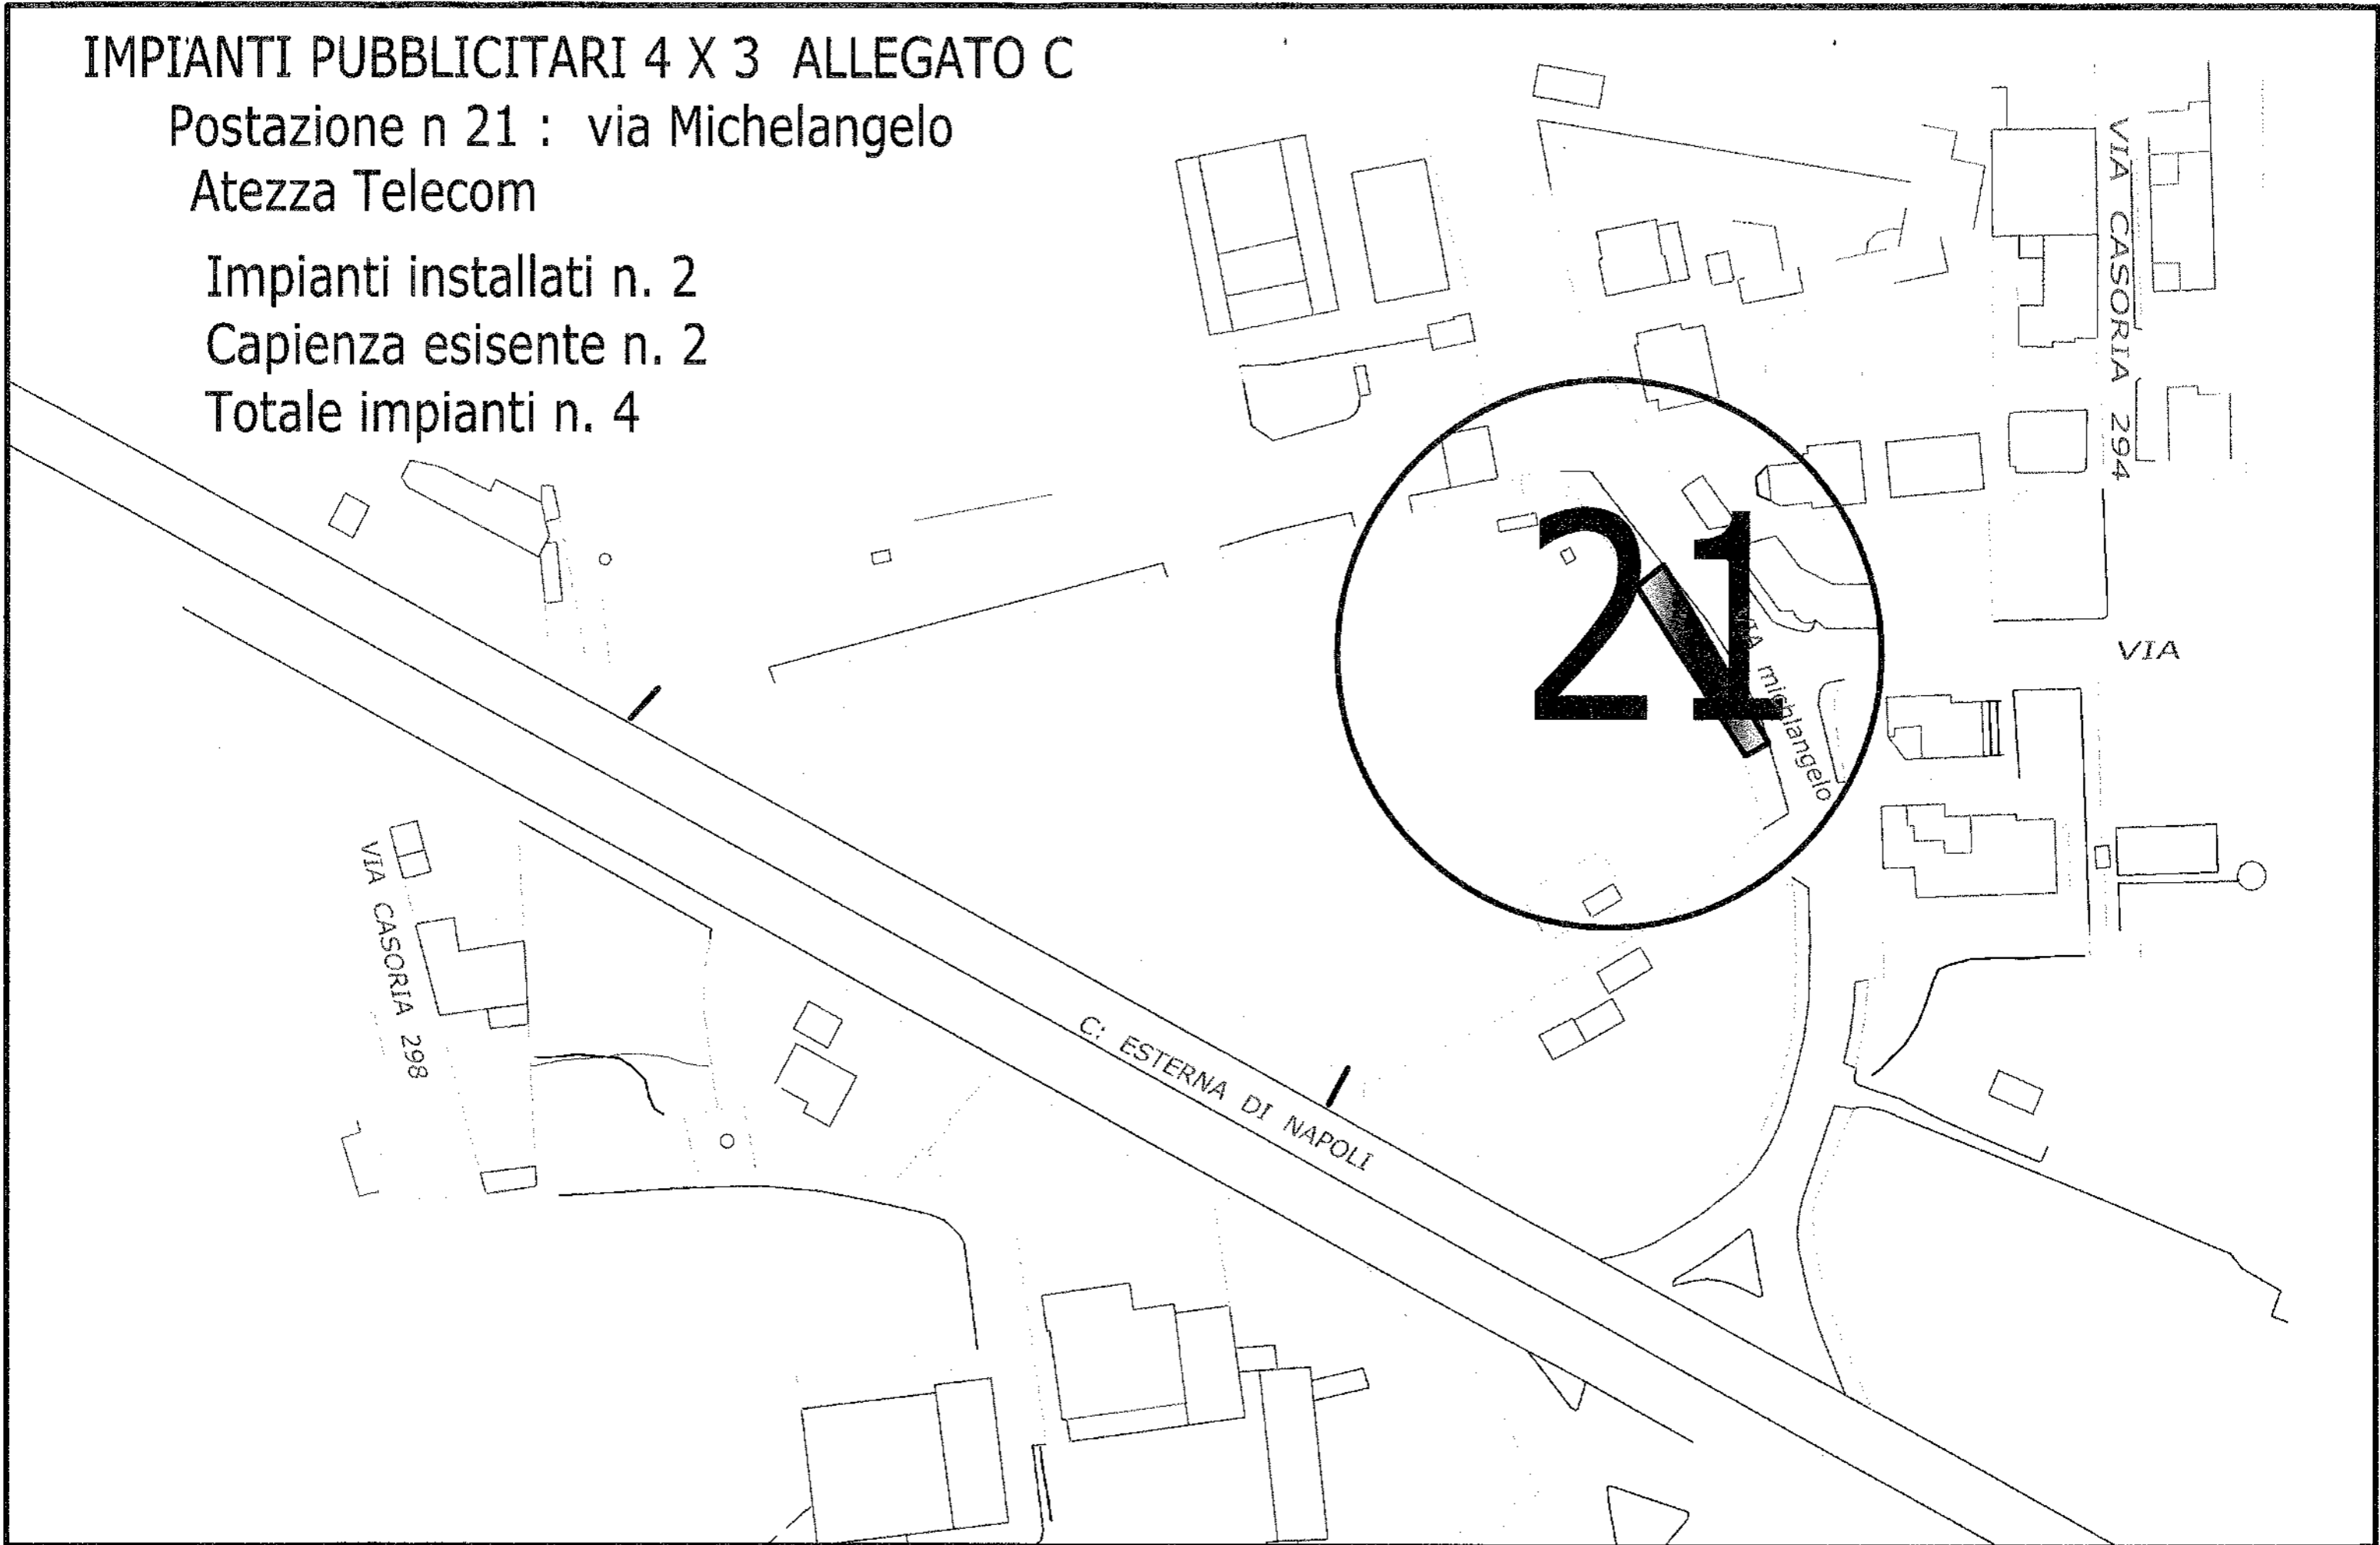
IMPIANTI PUBBLICITARI 4 X 3 ALLEGATO C
Postazione n 21 : via Michelangelo
Atezza Telecom

Impianti installati n. 2
Capienza esisente n. 2
Totale impianti n. 4

VIA CASORIA 294

21

VIA michelangelo

VIA

VIA CASORIA 298

C. ESTERNA DI NAPOLI